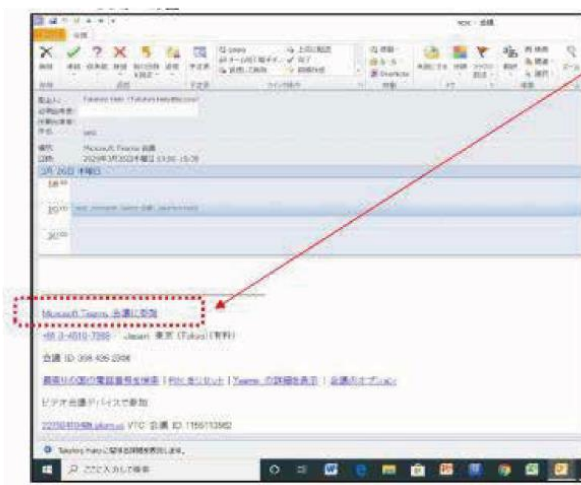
Microsoft Teams 会議に参加

+81 3-4510-7398 Japan 東京 (Tokyo) (有料)

会議 ID 398 435 230#

最寄りの国の電話番号を検索 | PIN をリセット | Teams の詳細を表示 | 会議のオプション

ビデオ会議デバイスで参加

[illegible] VTC 会議 ID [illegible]

ここに入力して検索

3月 26日 木曜日

18:00

20:00

30:00